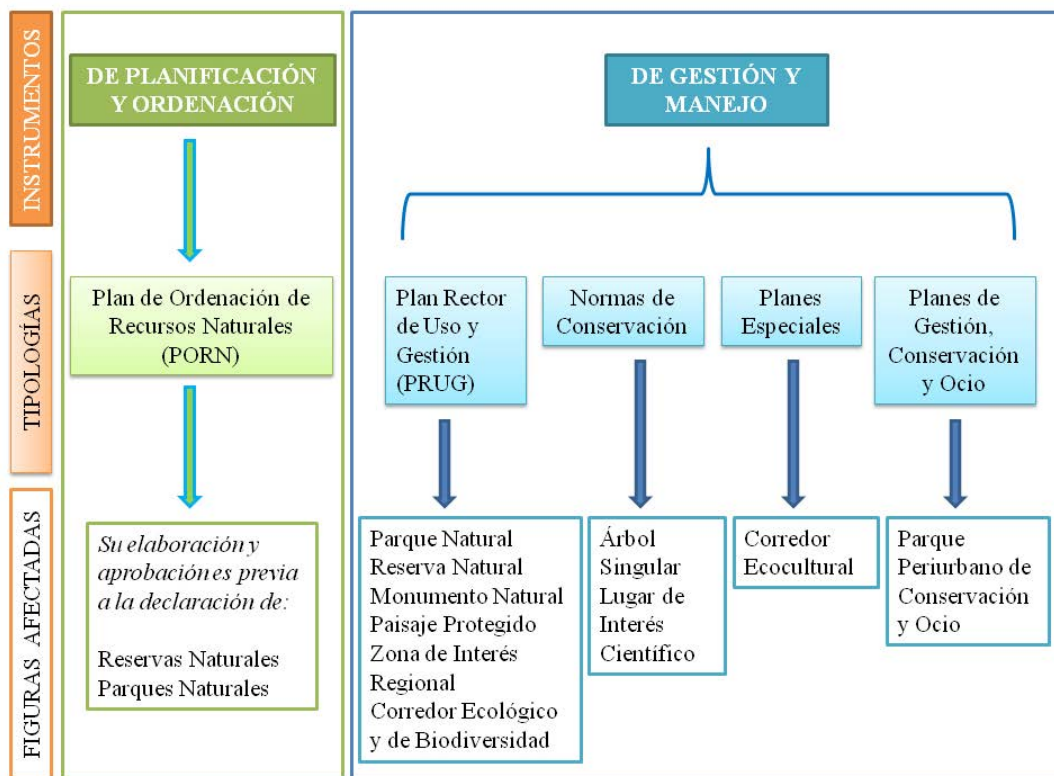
INSTRUMENTOS

TIPOLOGÍAS

FIGURAS AFECTADAS

DE PLANIFICACIÓN Y ORDENACIÓN

Plan de Ordenación de Recursos Naturales (PORN)

Su elaboración y aprobación es previa a la declaración de:

Reservas Naturales
Parques Naturales

DE GESTIÓN Y MANEJO

Plan Rector de Uso y Gestión (PRUG)

Normas de Conservación

Planes Especiales

Planes de Gestión, Conservación y Ocio

Parque Natural
Reserva Natural
Monumento Natural
Paisaje Protegido
Zona de Interés Regional
Corredor Ecológico y de Biodiversidad

Árbol Singular
Lugar de Interés Científico

Corredor Ecocultural

Parque Periurbano de Conservación y Ocio